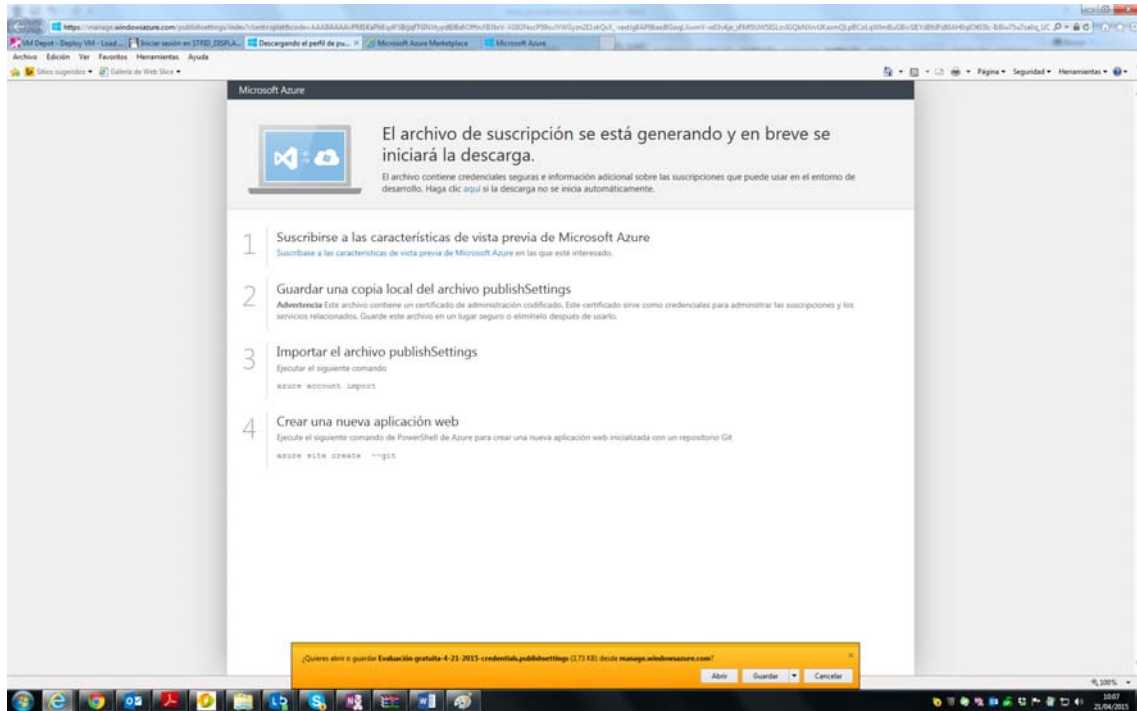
https://manage.windowsazure.com/publishsettings/index?client=xplat&code=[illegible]

VM Depot - Deploy VM - Load ... | Iniciar sesión en STRD_DISPLA... | Descargando el perfil de pu... | Microsoft Azure Marketplace | Microsoft Azure

Archivo Edición Ver Favoritos Herramientas Ayuda

Sitios sugeridos ▾ Galería de Web Slice ▾

Página ▾ Seguridad ▾ Herramientas ▾

Microsoft Azure

El archivo de suscripción se está generando y en breve se iniciará la descarga.

El archivo contiene credenciales seguras e información adicional sobre las suscripciones que puede usar en el entorno de desarrollo. Haga clic aquí si la descarga no se inicia automáticamente.

1 Suscribirse a las características de vista previa de Microsoft Azure
Suscríbase a las características de vista previa de Microsoft Azure en las que esté interesado.

2 Guardar una copia local del archivo publishSettings
Advertencia Este archivo contiene un certificado de administración codificado. Este certificado sirve como credenciales para administrar las suscripciones y los servicios relacionados. Guarde este archivo en un lugar seguro o elimínelo después de usarlo.

3 Importar el archivo publishSettings
Ejecutar el siguiente comando
azure account import

4 Crear una nueva aplicación web
Ejecute el siguiente comando de PowerShell de Azure para crear una nueva aplicación web inicializada con un repositorio Git
azure site create --git

¿Quieres abrir o guardar Evaluación gratuita-4-21-2015-credentials.publishsettings (3,73 KB) desde manage.windowsazure.com?

Abrir Guardar ▾ Cancelar

100%

10:07
21/04/2015